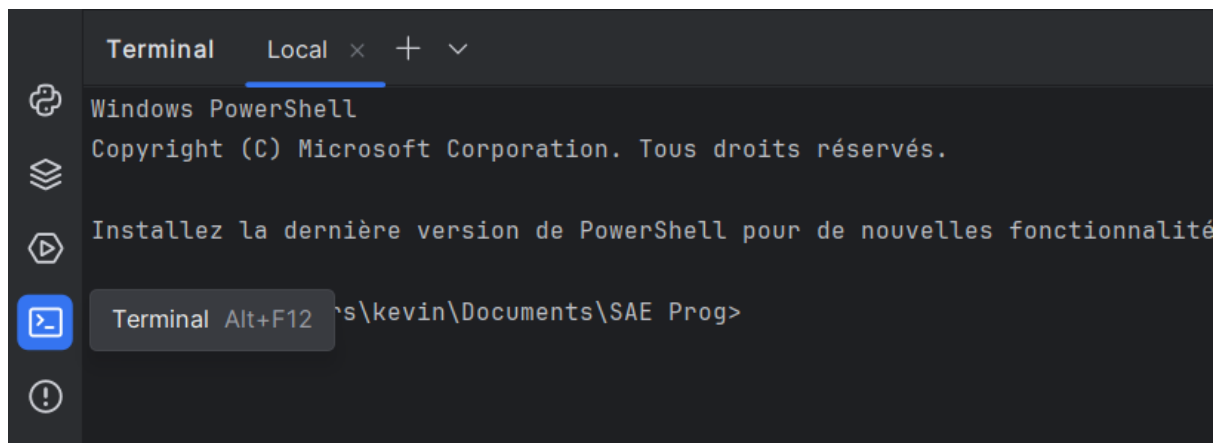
Terminal Local × + ⌄

Windows PowerShell
Copyright (C) Microsoft Corporation. Tous droits réservés.

Installez la dernière version de PowerShell pour de nouvelles fonctionnalit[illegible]

Terminal Alt+F12 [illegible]s\kevin\Documents\SAE Prog>